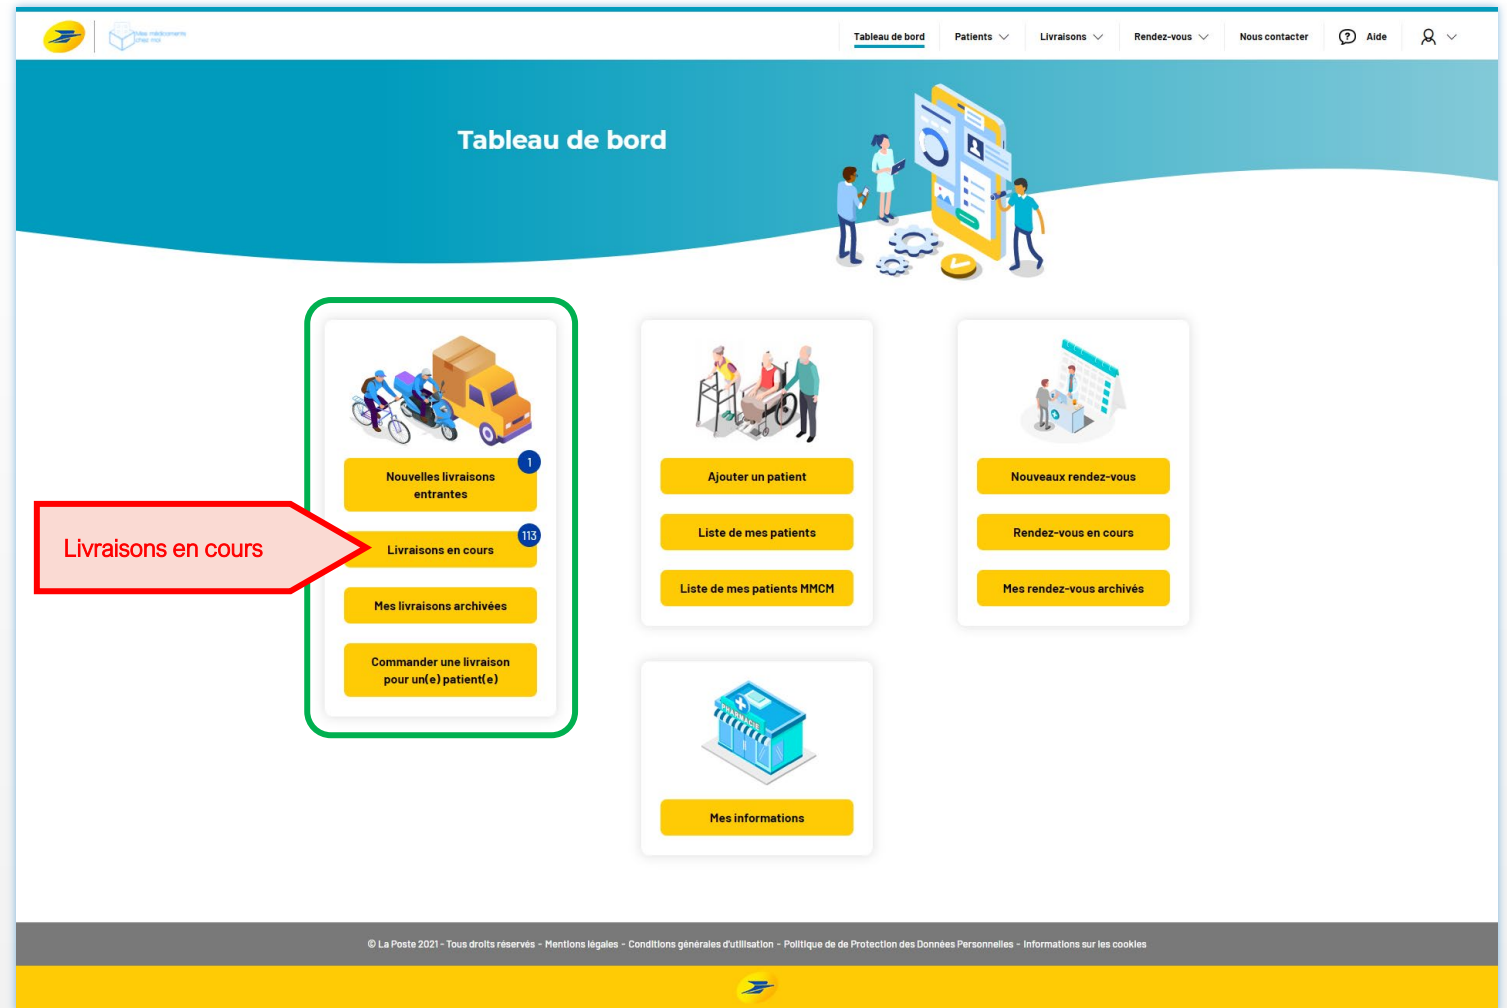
Mes médicaments chez moi

Tableau de bord  Patients  Livraisons  Rendez-vous  Nous contacter  Aide

Tableau de bord

Nouvelles livraisons entrantes 1

Livraisons en cours

Livraisons en cours 113

Mes livraisons archivées

Commander une livraison pour un(e) patient(e)

Ajouter un patient

Liste de mes patients

Liste de mes patients MMCM

Nouveaux rendez-vous

Rendez-vous en cours

Mes rendez-vous archivés

PHARMACIE

Mes informations

© La Poste 2021 - Tous droits réservés - Mentions légales - Conditions générales d'utilisation - Politique de de Protection des Données Personnelles - Informations sur les cookies